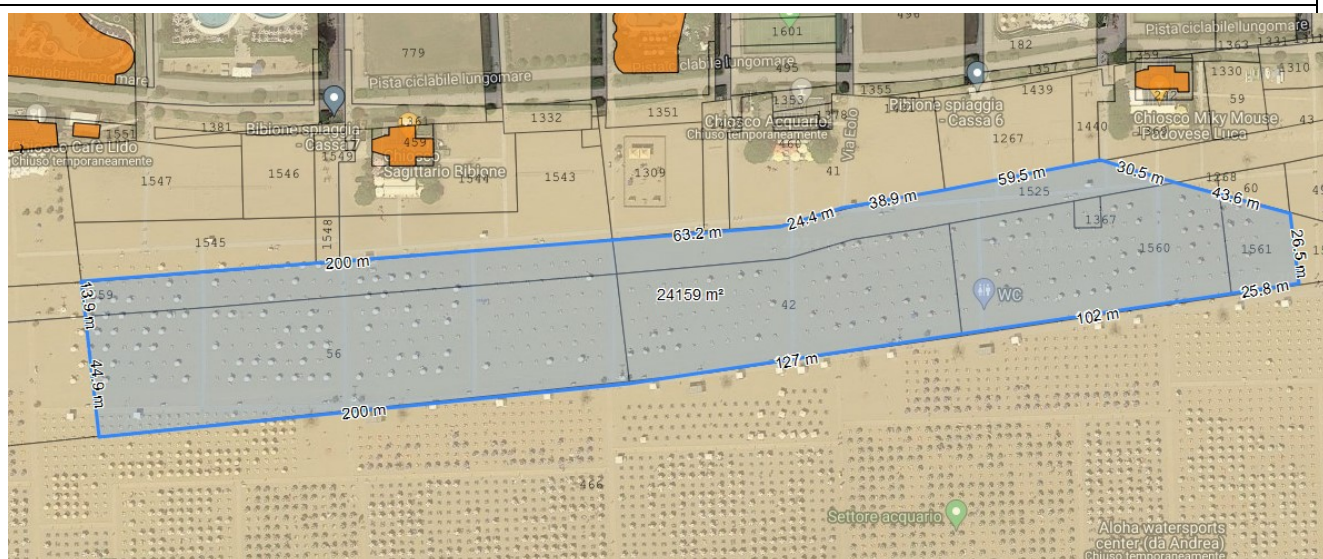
496
779
1601
182
Pista ciclabile lungomare
1362
1310
Pista ciclabile lungomare
495
1357
1330
Pista ciclabile lungomare
1355
1439
59
1353
Pineta spiaggia - Cassa 6
1551
1381
Bibione spiaggia - Cassa 7
1332
1351
Chiosco Acquario
Chiuso temporaneamente
1440
Chiosco Miky Mouse Padovese Luca
43
Chiosco Cafe Lido
Chiuso temporaneamente
1549
459
460
Via Eolo
1267
1547
1546
Chiosco Sagittario Bibione
1544
1543
1309
41
59.5 m
30.5 m
1268
60
1525
43.6 m
49
38.9 m
24.4 m
1367
63.2 m
1545
1548
1560
1561
26.5 m
200 m
13.9 m
24159 m²
42
WC
25.8 m
159
102 m
56
44.9 m
127 m
200 m
466
Settore acquario
Aloha watersports center (da Andrea)
Chiuso temporaneamente